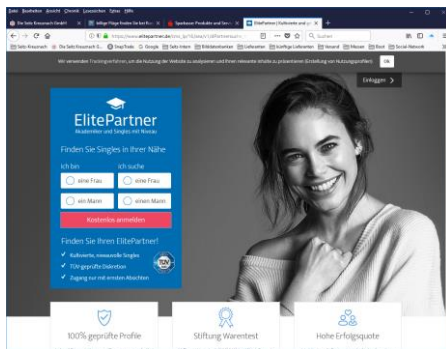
Datei Bearbeiten Ansicht Chronik Lesezeichen Extras Hilfe

Die Seite Kreuznach GmbH | billige Flüge finden Sie bei Kaa | Sparkasse: Produkte und Servic | ElitePartner | Kultivierte und ge

https://www.elitepartner.de/new_lp/?tid=a&v=1

Suchen

Die Seite Kreuznach | Die Seite Kreuznach G... | ShopTrade | Google | Seite intern | Bibliotheksarbeiten | Lieferanten | künftige Lieferanten | Versand | Messen | Büro | Social-Network

Wir verwenden Trackingverfahren, um die Nutzung der Website zu analysieren und Ihnen relevante Inhalte zu präsentieren (Einstellung von Nutzungsprofilen) OK

Einloggen >

ElitePartner

Akademiker und Singles mit Niveau

Finden Sie Singles in Ihrer Nähe

Ich bin

Ich suche

eine Frau

eine Frau

ein Mann

einen Mann

Kostenlos anmelden

Finden Sie Ihren ElitePartner!

Kultivierte, niveauvolle Singles

TÜV geprüfte Diskretion

Zugang nur mit ernsten Absichten

100% geprüfte Profile

Stiftung Warentest

Hohe Erfolgsquote